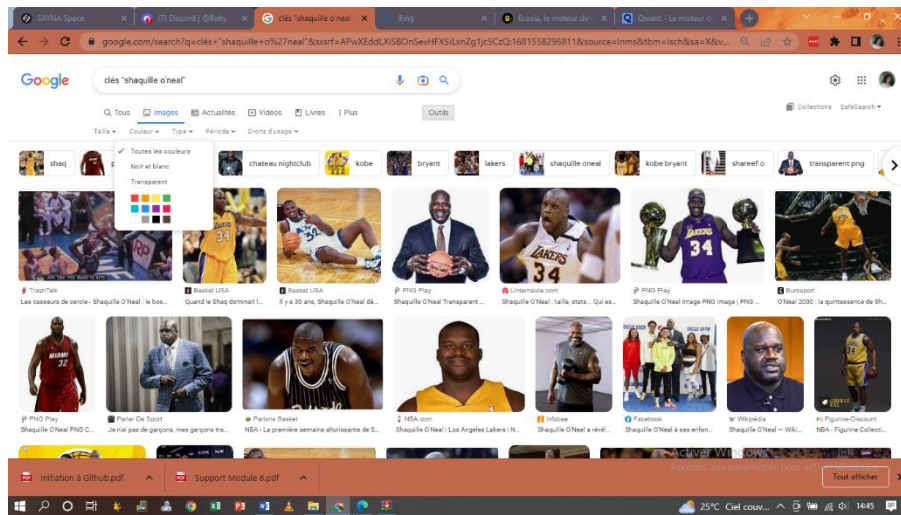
SAYNA Space
(7) Discord | @Beby
clés "shaquille o'neal"
Bing
Ecosia, le moteur de
Qwant - Le moteur de
google.com/search?q=clés+"shaquille+o%27neal"&sxsrf=APwXEddLXiSBOnSevHFXSiLxnZg1jc5CzQ:1681558296811&source=lnms&tbm=isch&sa=X&v...
Google
clés "shaquille o'neal"
Tous Images Actualités Vidéos Livres Plus
Outils
Collections SafeSearch
Taille Couleur Type Période Droits d'usage
Toutes les couleurs
Noir et blanc
Transparent
shaq chateau nightclub kobe bryant lakers shaquille oneal kobe bryant shareef o transparent png
TrashTalk
Les casseurs de cercle - Shaquille O'Neal : le bos...
Basket USA
Quand le Shaq dominait l...
Basket USA
Il y a 30 ans, Shaquille O'Neal dé...
PNG Play
Shaquille O'Neal Transparent ...
L'internaute.com
Shaquille O'Neal : taille, stats... Qui es...
PNG Play
Shaquille O'Neal Image PNG image | PNG ...
Eurosport
O'Neal 2000 : la quintessence de Sh...
PNG Play
Shaquille O'Neal PNG C...
Parier De Sport
Je n'ai pas de garçons, mes garçons tra...
Parions Basket
NBA - La première semaine ahurissante de S...
NBA.com
Shaquille O'Neal | Los Angeles Lakers | N...
Infobae
Shaquille O'Neal a révél...
Facebook
Shaquille O'Neal a ses enfan...
Wikipédia
Shaquille O'Neal — Wiki...
Figurine-Discount
NBA - Figurine Collecti...
Activer Windows
Accédez aux paramètres pour activer Windows.
Initiation à Github.pdf
Support Module 6.pdf
Tout afficher
25°C Ciel couv...
14:45